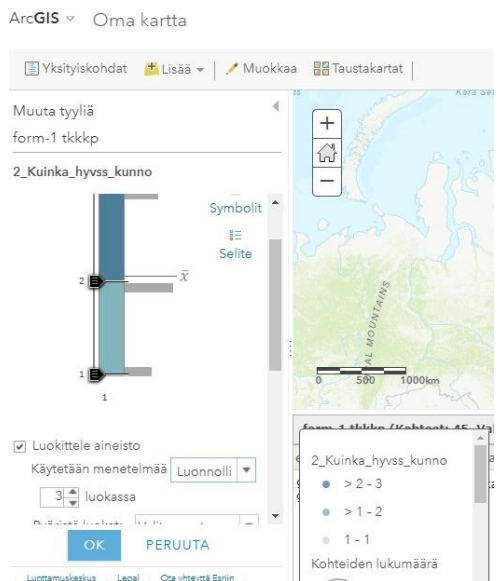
ArcGIS ▾ Oma kartta

Yksityiskohdat | Lisää ▾ | Muokkaa | Taustakartat |

Muuta tyyliä
form-1 tkkkp

2_Kuinka_hyvss_kunno

Symbolit
Selite

$\bar{x}$

2

1

1

Kara Sea

+

−

URAL MOUNTAINS

0 500 1000km

☑ Luokittele aineisto
Käytetään menetelmää Luonnolli ▾
3 luokassa
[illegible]

OK PERUUTA

Luottamuskeskus | Legal | Ota yhteyttä Esriin

form-1 tkkkp (Kohteet: 45, Va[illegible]

2_Kuinka_hyvss_kunno
● > 2 - 3
● > 1 - 2
● 1 - 1
Kohteiden lukumäärä